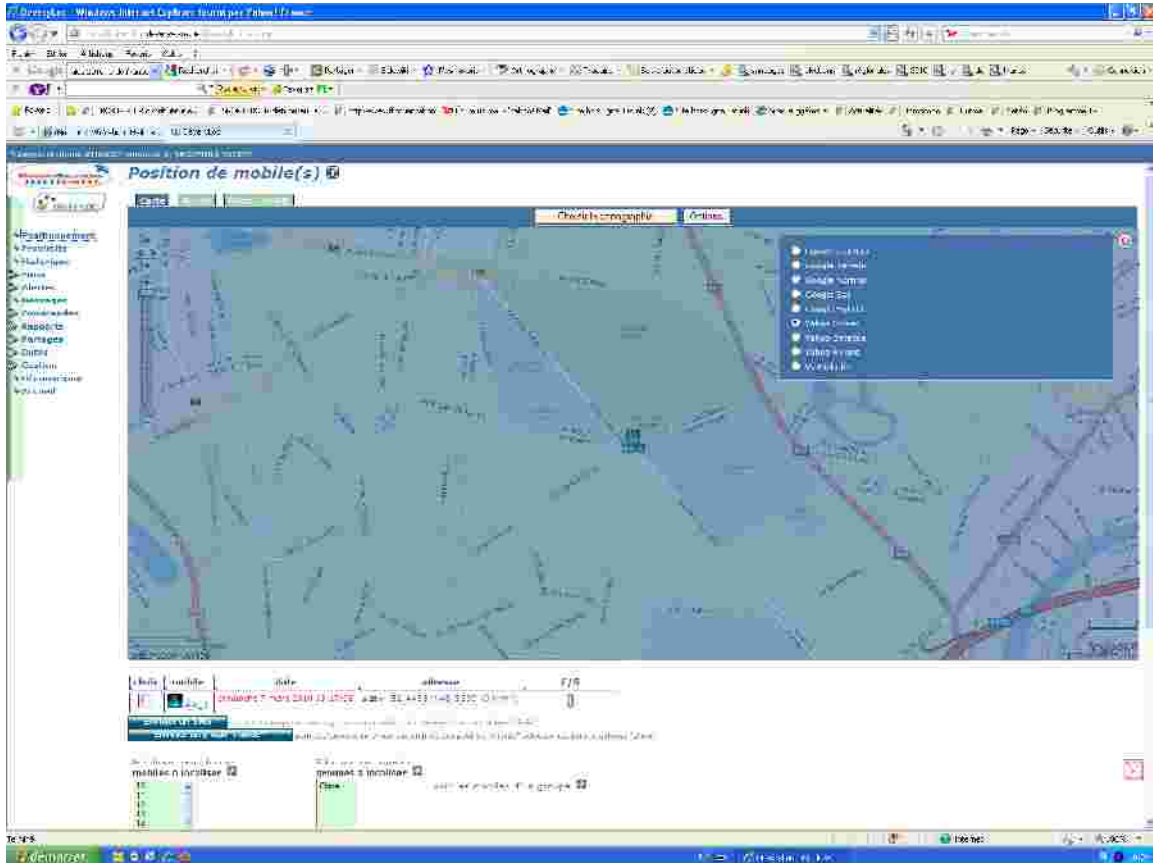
Géoloc - Windows Internet Explorer fourni par Yahoo! France

Position de mobile(s)

Carte

Choix la cartographie

Options

Google Hybride
Google Terrain
Google Normal
Google Sat
Google Physical
Yahoo Normal
Yahoo Satellite
Yahoo Hybride
Virtual Earth

Positionnement
Proximité
Historique
Alertes
Messages
Commandes
Rapports
Partages
Outils
Gestion

choix | mobile | date | adresse | E/S

dimanche 7 mars 2010 13:15:06

mobiles à localiser

groupes à localiser

Aucun

démarrer

Internet

100%